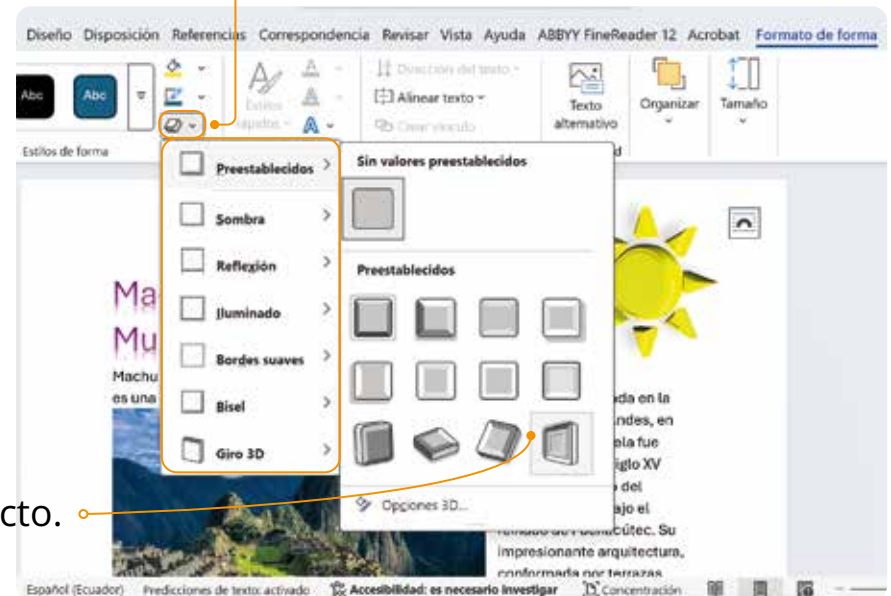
Diseño Disposición Referencias Correspondencia Revisar Vista Ayuda ABBYY FineReader 12 Acrobat Formato de forma

Abc Abc

Estilos rápidos

Dirección del texto

Alinear texto

Crear vínculo

Texto alternativo

Organizar

Tamaño

Estilos de forma

Preestablecidos

Sombra

Reflexión

Iluminado

Bordes suaves

Bisel

Giro 3D

Sin valores preestablecidos

Preestablecidos

Opciones 3D...

Ma
Mu

Machu
es una

ada en la
Andes, en
ela fue
siglo XV
del
bajo el
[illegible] Su
impresionante arquitectura,
conformada por terrazas

cto.

Español (Ecuador) Predicciones de texto: activado Accesibilidad: es necesario investigar Concentración